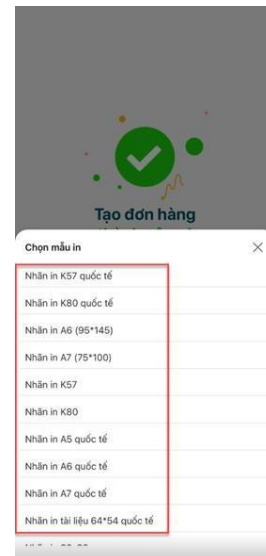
Tạo đơn hàng

Chọn mẫu in

×

Nhãn in K57 quốc tế

Nhãn in K80 quốc tế

Nhãn in A6 (95*145)

Nhãn in A7 (75*100)

Nhãn in K57

Nhãn in K80

Nhãn in A5 quốc tế

Nhãn in A6 quốc tế

Nhãn in A7 quốc tế

Nhãn in tài liệu 64*54 quốc tế

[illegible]